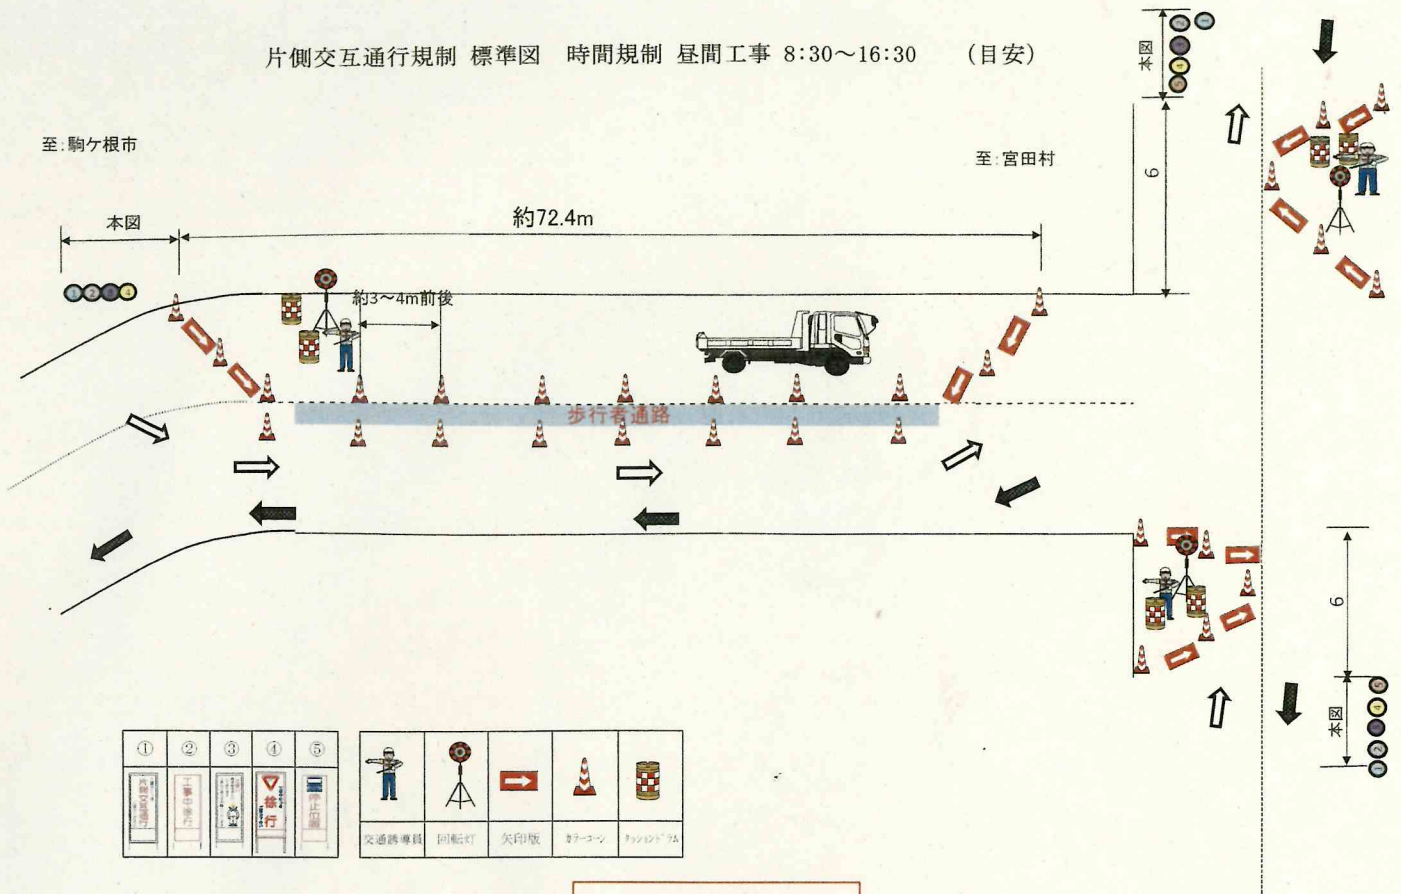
片側交互通行規制 標準図 時間規制 昼間工事 8:30〜16:30 (目安)

至:駒ケ根市

至:宮田村

本図

約72.4m

約3〜4m前後

歩行者通路

本図

6

本図

6

| ① | ② | ③ | ④ | ⑤ |
|---|---|---|---|---|
| 片側交互通行 | 工事中通行 | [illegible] | 徐行 | 停止位置 |

| 交通誘導員 | 回転灯 | 矢印版 | カラーコーン | クッションドラム |
|---|---|---|---|---|